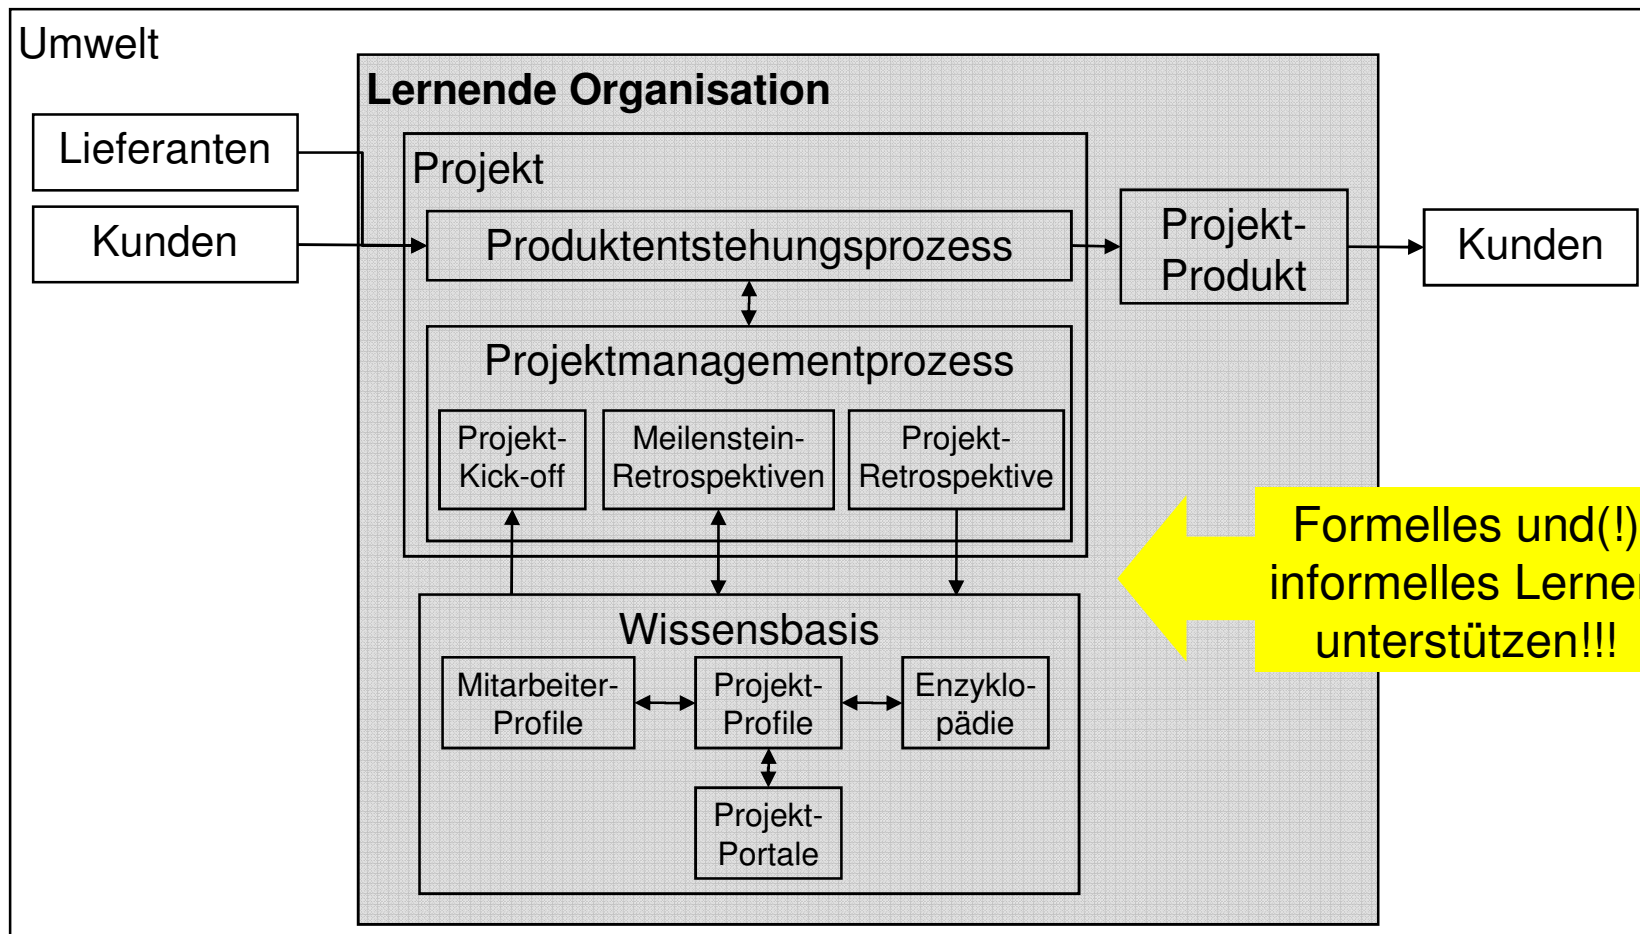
Umwelt

Lernende Organisation

Lieferanten

Kunden

Projekt

Produktentstehungsprozess

Projekt-Produkt

Kunden

Projektmanagementprozess

Projekt-Kick-off

Meilenstein-Retrospektiven

Projekt-Retrospektive

Formelles und(!) informelles Lerne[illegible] unterstützen!!!

Wissensbasis

Mitarbeiter-Profile

Projekt-Profile

Enzyklopädie

Projekt-Portale